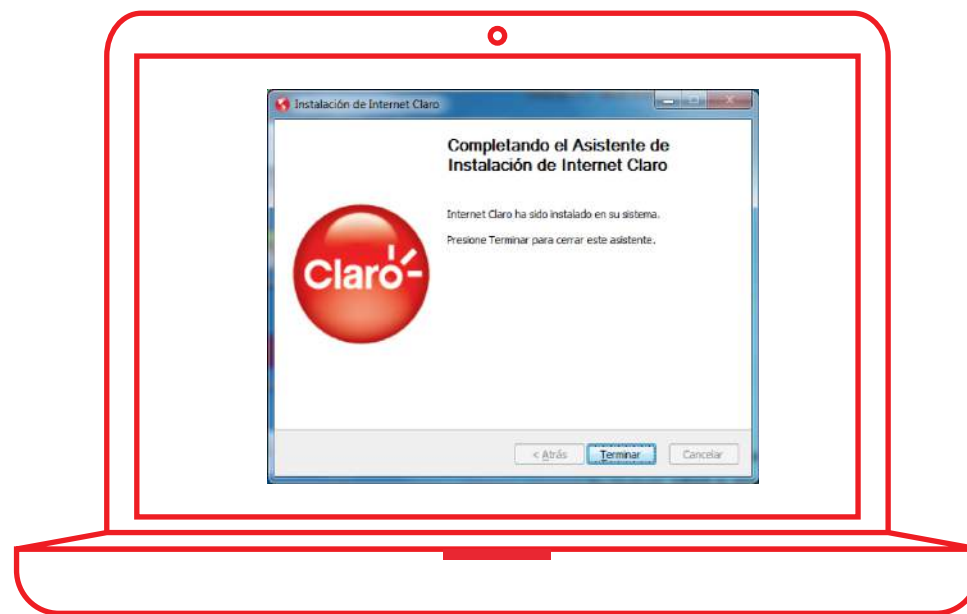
Instalación de Internet Claro

Completando el Asistente de Instalación de Internet Claro

Internet Claro ha sido instalado en su sistema.

Presione Terminar para cerrar este asistente.

Claro

< Atrás
Terminar
Cancelar